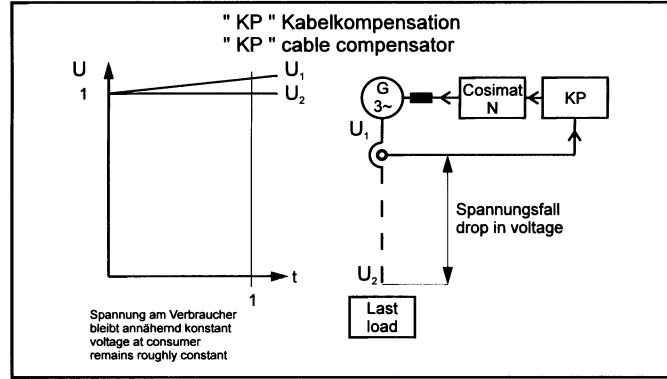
" KP " Kabelkompensation
" KP " cable compensator

U
1
$U_1$
$U_2$
t
1

Spannung am Verbraucher bleibt annähernd konstant
voltage at consumer remains roughly constant

G
3~
Cosimat
N
KP
$U_1$
Spannungsfall
drop in voltage
$U_2$
Last
load